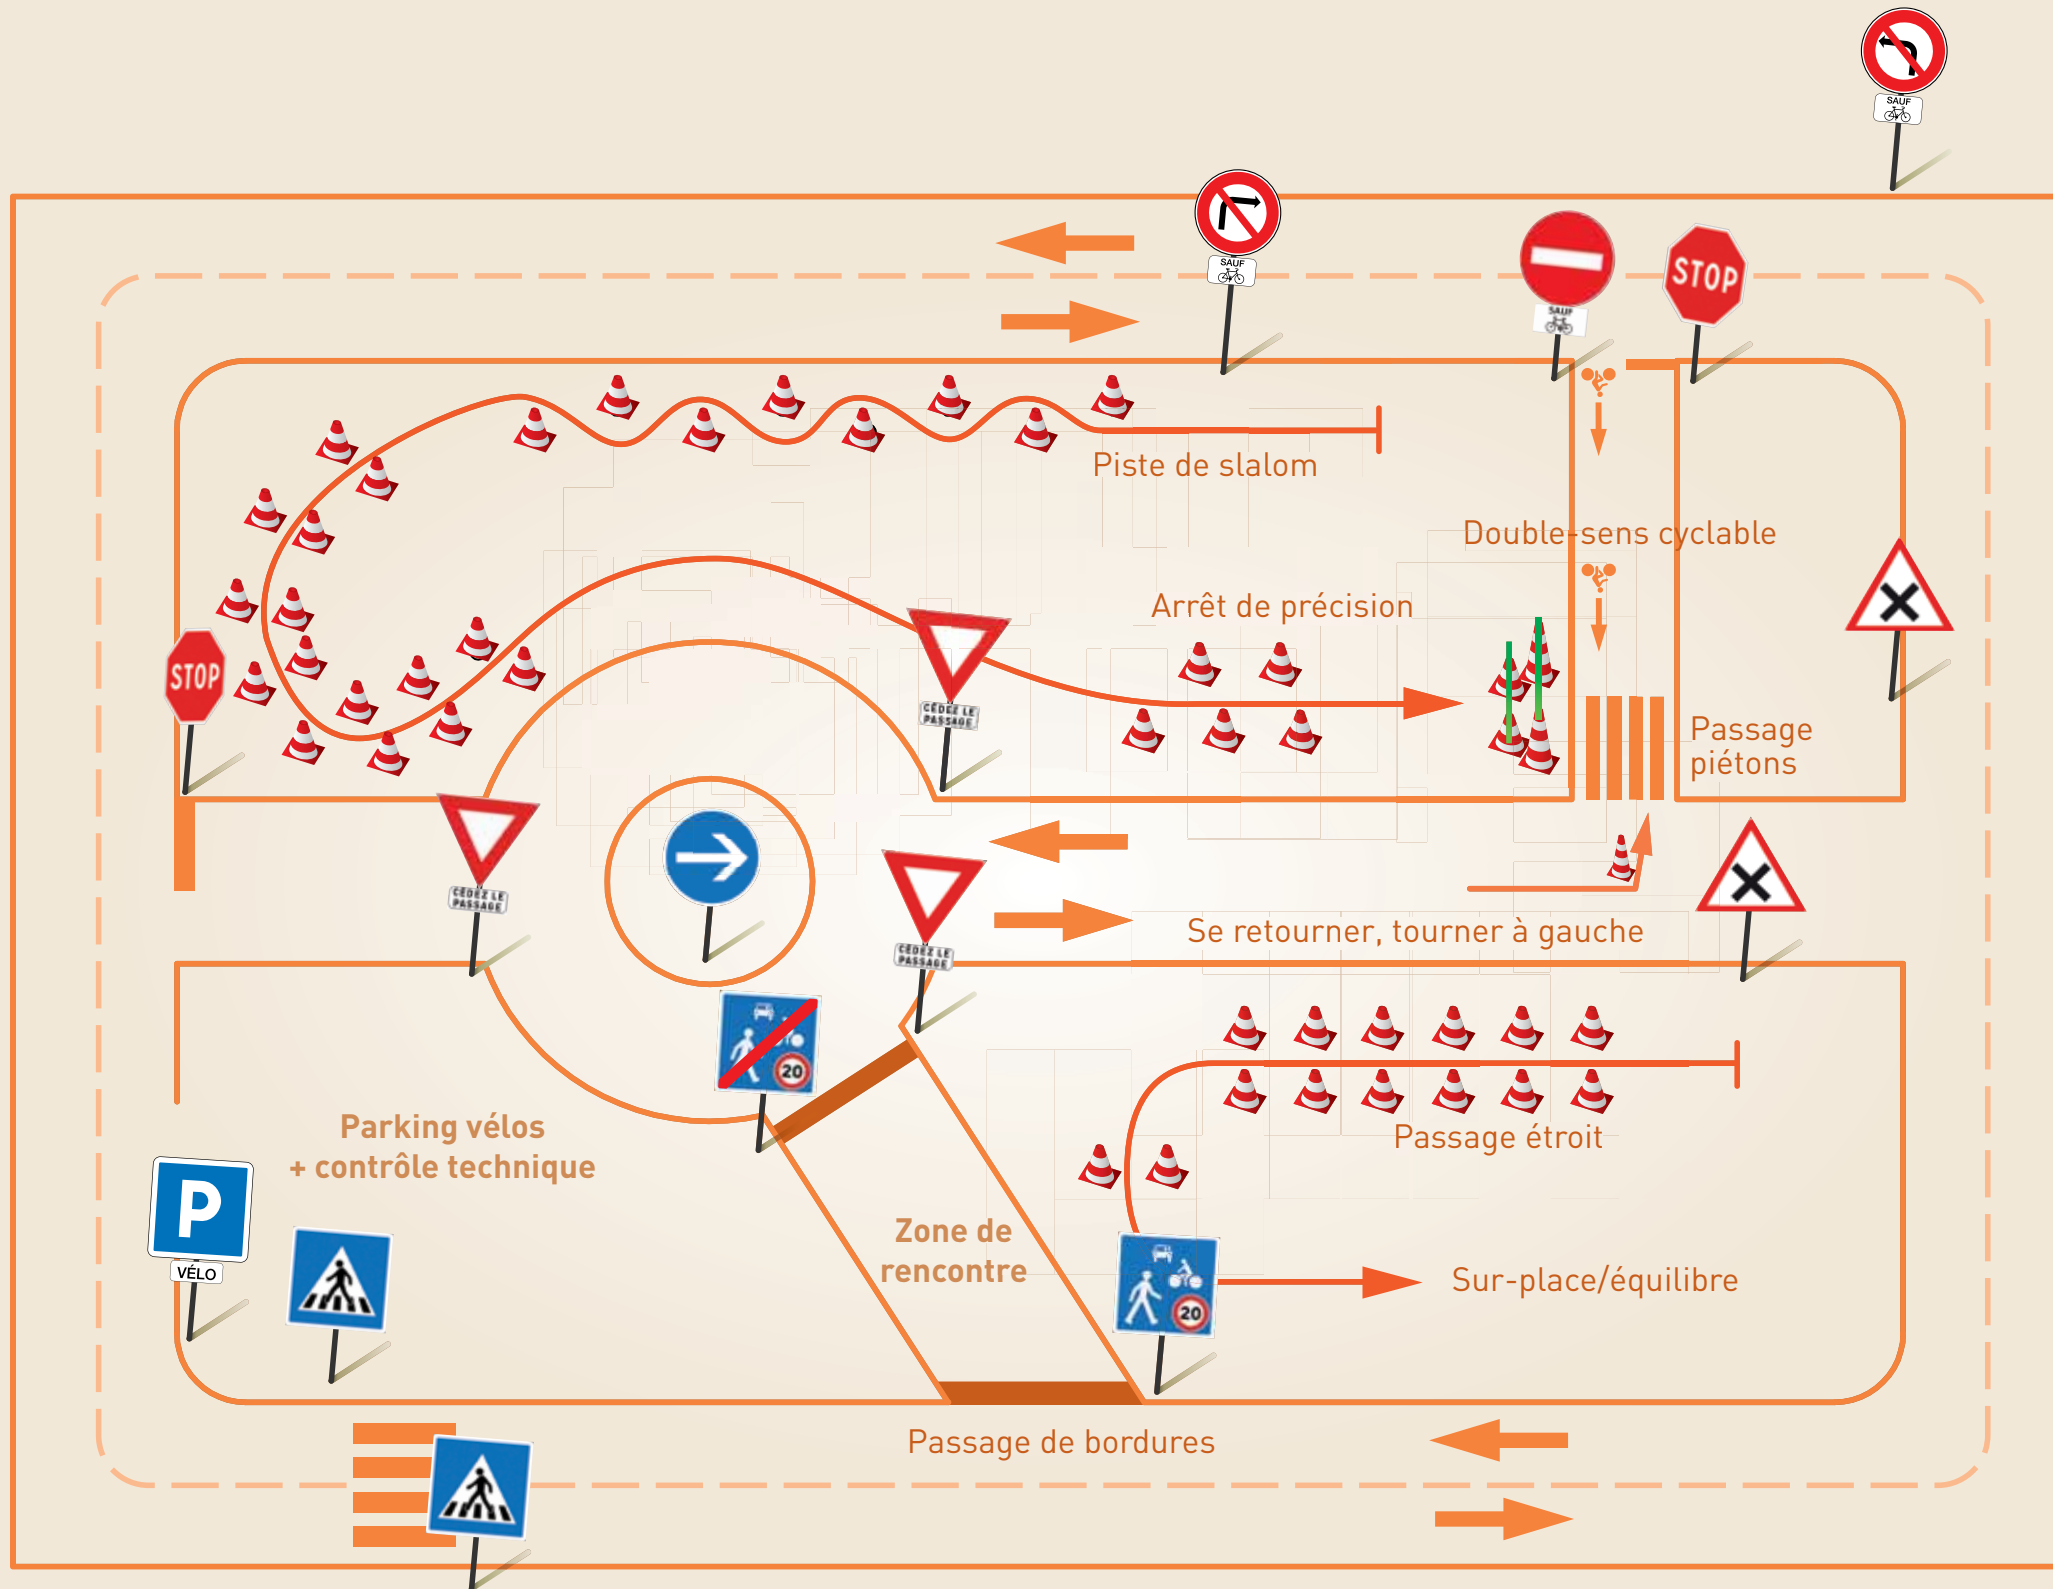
SAUF

SAUF

SAUF

STOP

Piste de slalom

Double-sens cyclable

Arrêt de précision

STOP

CÉDEZ LE PASSAGE

Passage piétons

CÉDEZ LE PASSAGE

CÉDEZ LE PASSAGE

Se retourner, tourner à gauche

20

Parking vélos + contrôle technique

P

VÉLO

Passage étroit

Zone de rencontre

20

Sur-place/équilibre

Passage de bordures